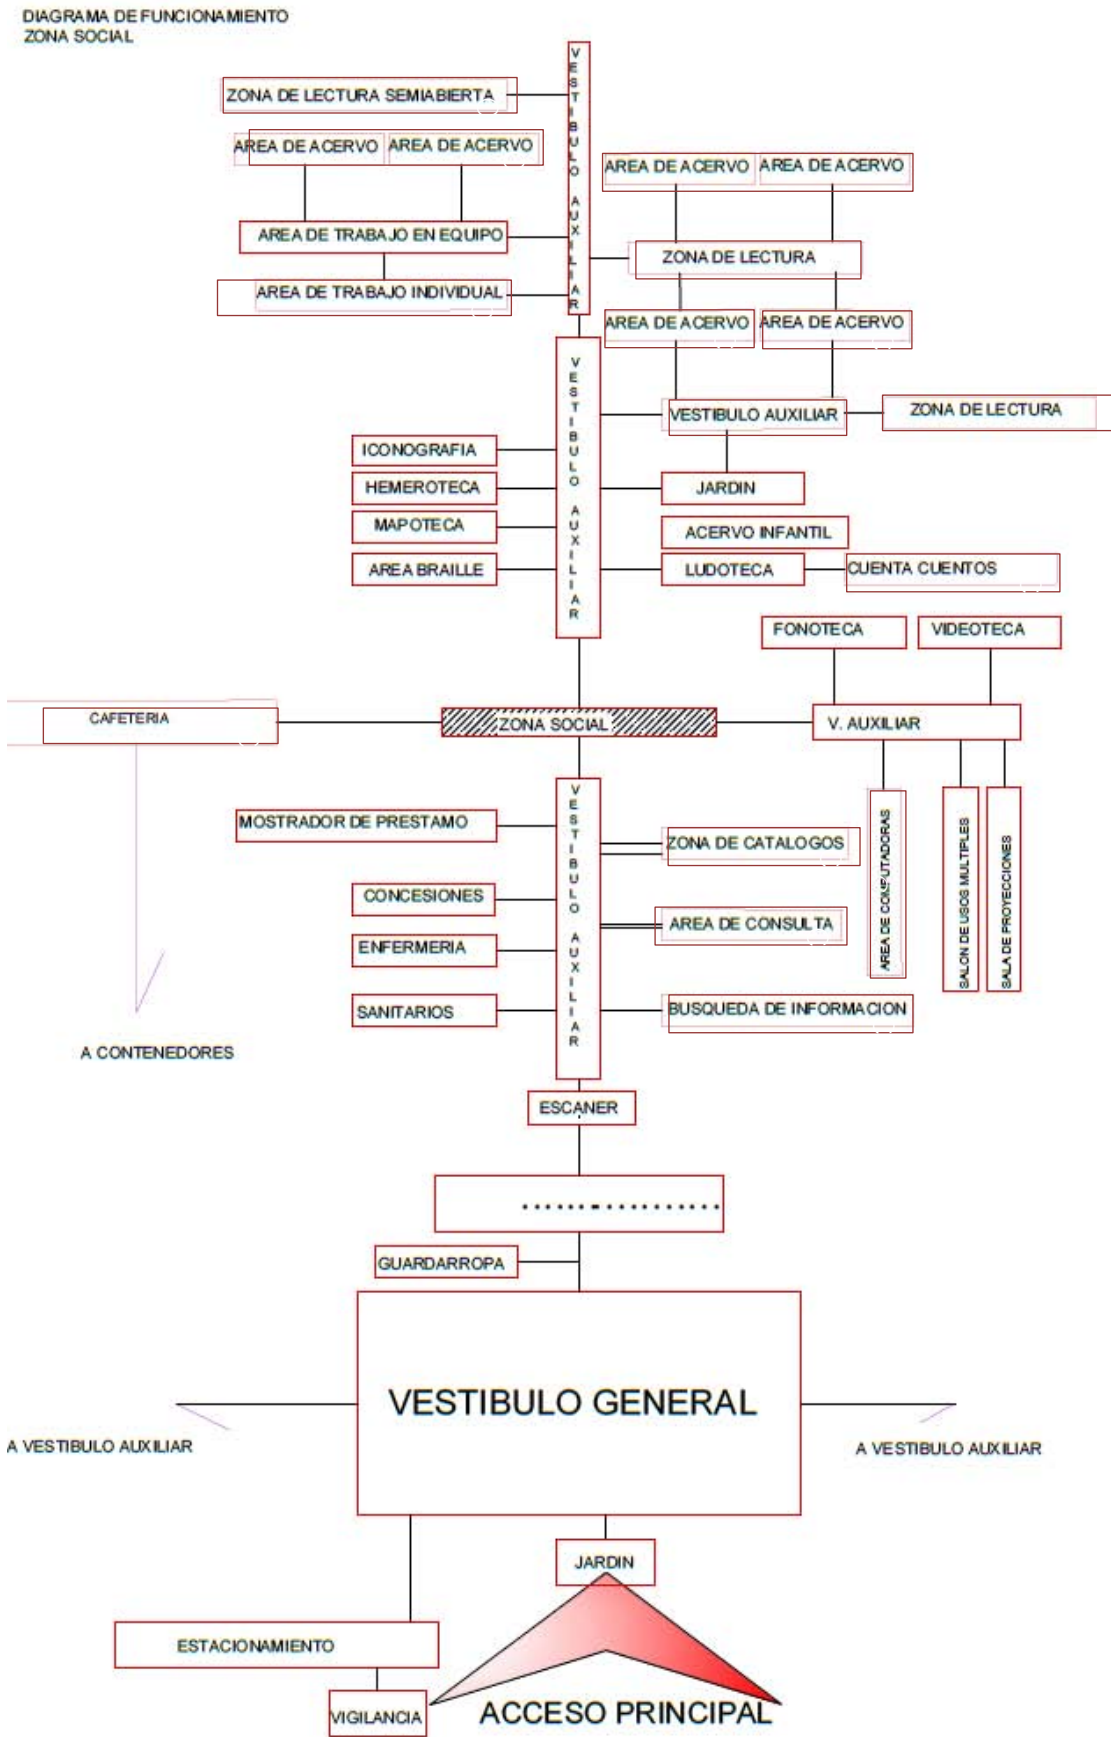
DIAGRAMA DE FUNCIONAMIENTO
ZONA SOCIAL

ZONA DE LECTURA SEMIABIERTA

VESTIBULO AUXILIAR

AREA DE ACERVO
AREA DE ACERVO

AREA DE ACERVO
AREA DE ACERVO

AREA DE TRABAJO EN EQUIPO

ZONA DE LECTURA

AREA DE TRABAJO INDIVIDUAL

AREA DE ACERVO
AREA DE ACERVO

VESTIBULO AUXILIAR

VESTIBULO AUXILIAR
ZONA DE LECTURA

ICONOGRAFIA
HEMEROTECA
JARDIN
MAPOTECA
ACERVO INFANTIL
AREA BRAILLE
LUDOTECA
CUENTA CUENTOS

FONOTECA
VIDEOTECA

CAFETERIA
ZONA SOCIAL
V. AUXILIAR

VESTIBULO AUXILIAR

MOSTRADOR DE PRESTAMO
ZONA DE CATALOGOS
AREA DE COMPUTADORAS
SALON DE USOS MULTIPLES
SALA DE PROYECCIONES
CONCESIONES
AREA DE CONSULTA
ENFERMERIA
SANITARIOS
BUSQUEDA DE INFORMACION

A CONTENEDORES

ESCANER

GUARDARROPA

VESTIBULO GENERAL

A VESTIBULO AUXILIAR
A VESTIBULO AUXILIAR

JARDIN

ESTACIONAMIENTO

VIGILANCIA
ACCESO PRINCIPAL